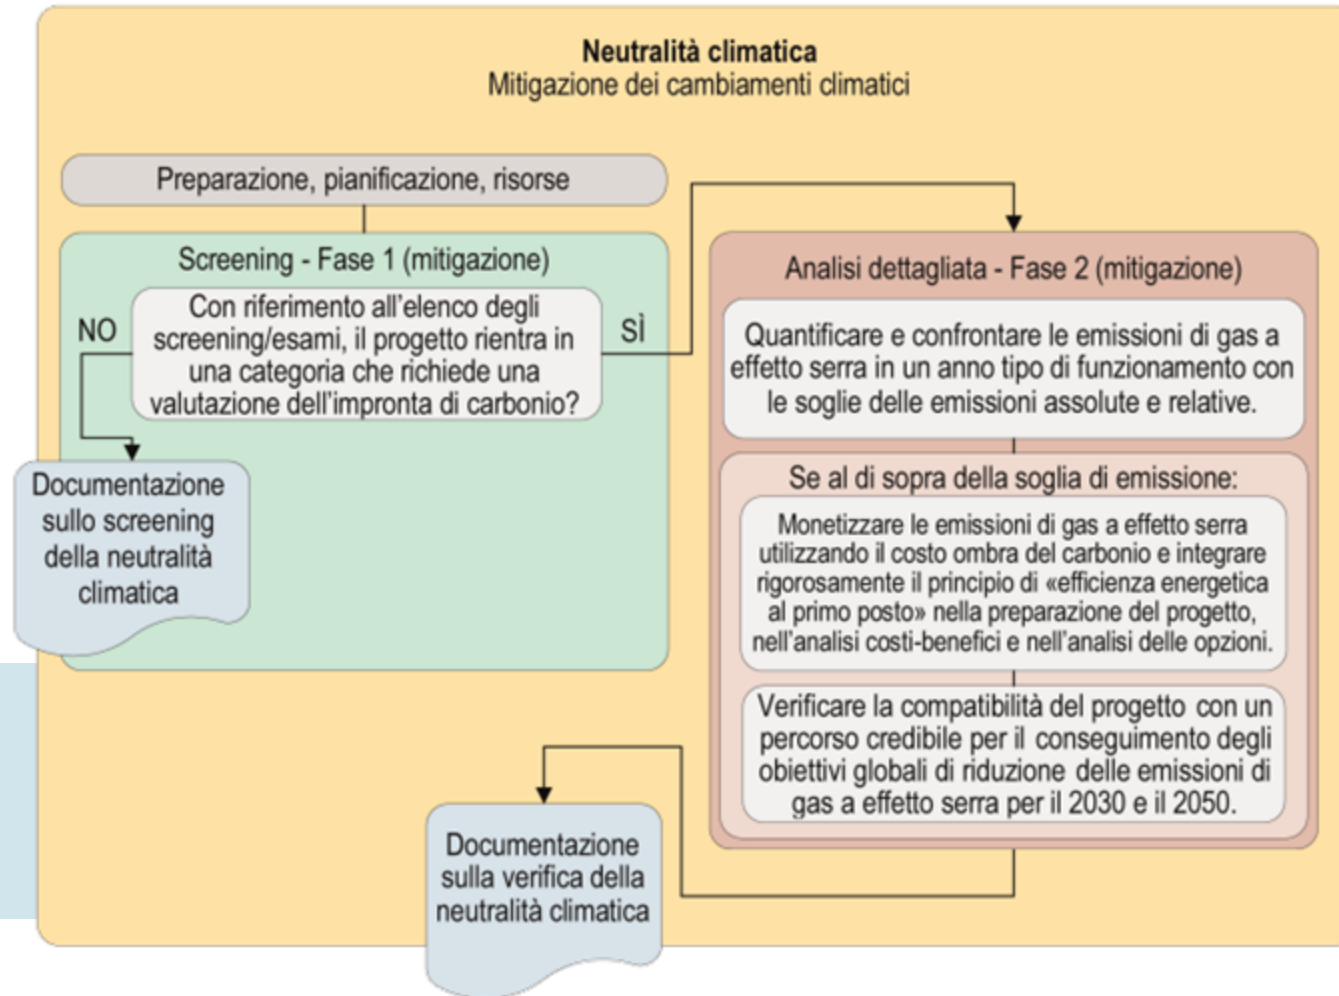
**Neutralità climatica**
Mitigazione dei cambiamenti climatici

Preparazione, pianificazione, risorse

Screening - Fase 1 (mitigazione)

NO

Con riferimento all'elenco degli screening/esami, il progetto rientra in una categoria che richiede una valutazione dell'impronta di carbonio?

SÌ

Documentazione sullo screening della neutralità climatica

Analisi dettagliata - Fase 2 (mitigazione)

Quantificare e confrontare le emissioni di gas a effetto serra in un anno tipo di funzionamento con le soglie delle emissioni assolute e relative.

Se al di sopra della soglia di emissione:

Monetizzare le emissioni di gas a effetto serra utilizzando il costo ombra del carbonio e integrare rigorosamente il principio di «efficienza energetica al primo posto» nella preparazione del progetto, nell'analisi costi-benefici e nell'analisi delle opzioni.

Verificare la compatibilità del progetto con un percorso credibile per il conseguimento degli obiettivi globali di riduzione delle emissioni di gas a effetto serra per il 2030 e il 2050.

Documentazione sulla verifica della neutralità climatica